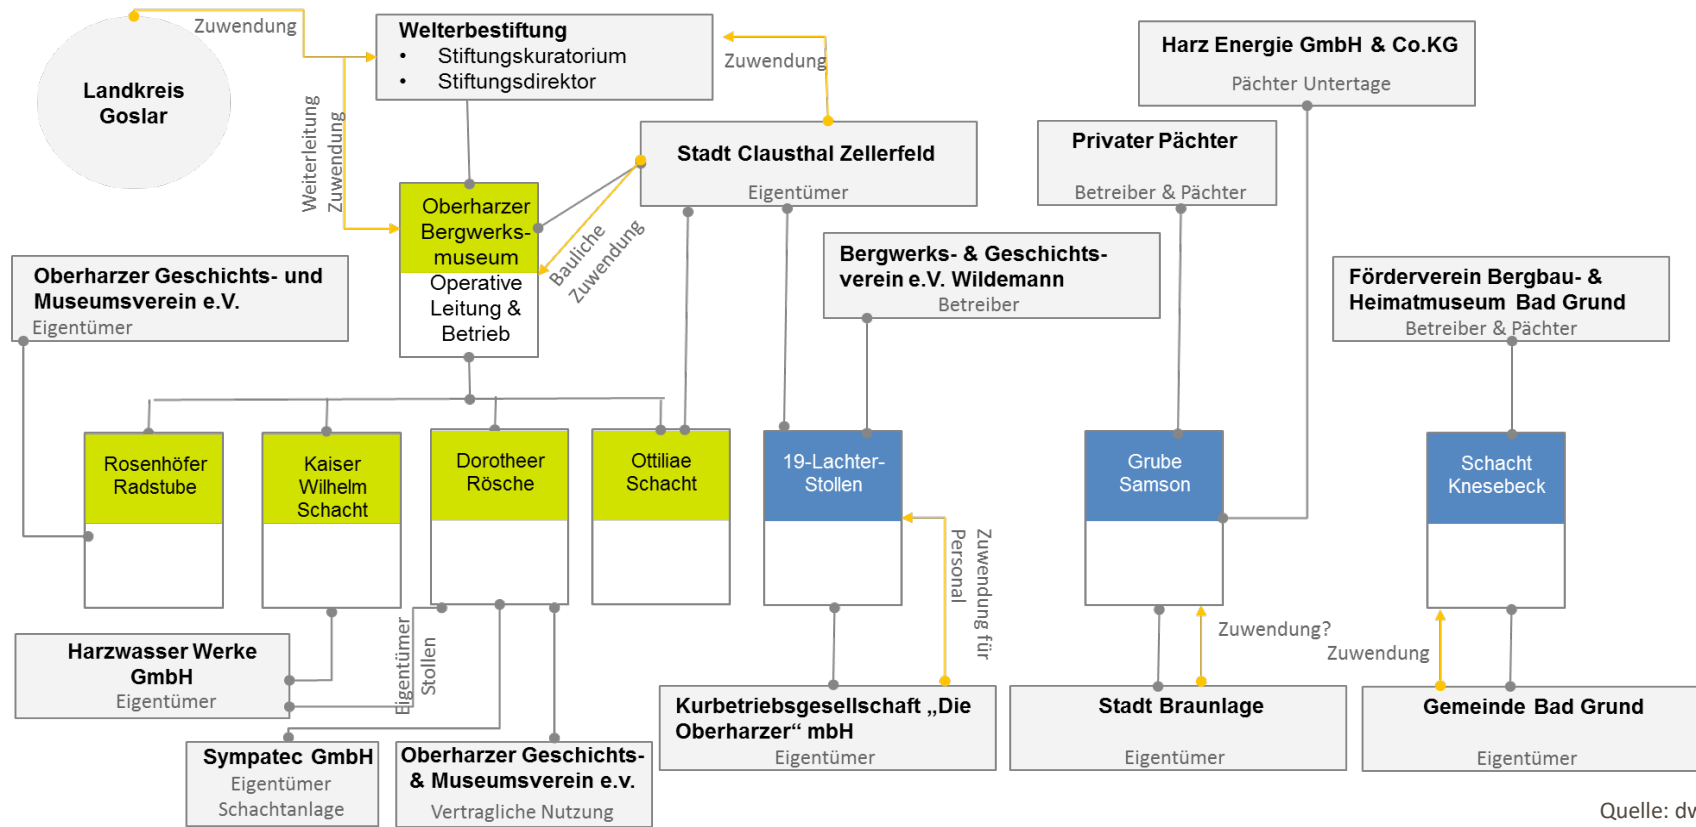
Landkreis Goslar

Zuwendung

Welterbestiftung
• Stiftungskuratorium
• Stiftungsdirektor

Zuwendung

Harz Energie GmbH & Co.KG
Pächter Untertage

Weiterleitung Zuwendung

Stadt Clausthal Zellerfeld
Eigentümer

Privater Pächter
Betreiber & Pächter

Oberharzer Bergwerks-museum
Operative Leitung & Betrieb

Bauliche Zuwendung

Bergwerks- & Geschichts-verein e.V. Wildemann
Betreiber

Oberharzer Geschichts- und Museumsverein e.V.
Eigentümer

Förderverein Bergbau- & Heimatmuseum Bad Grund
Betreiber & Pächter

Rosenhöfer Radstube

Kaiser Wilhelm Schacht

Dorotheer Rösche

Ottiliae Schacht

19-Lachter-Stollen

Grube Samson

Schacht Knesebeck

Zuwendung für Personal

Zuwendung?

Zuwendung

Harzwasser Werke GmbH
Eigentümer

Eigentümer Stollen

Kurbetriebsgesellschaft „Die Oberharzer“ mbH
Eigentümer

Stadt Braunlage
Eigentümer

Gemeinde Bad Grund
Eigentümer

Sympatec GmbH
Eigentümer Schachtanlage

Oberharzer Geschichts- & Museumsverein e.V.
Vertragliche Nutzung

Quelle: dv